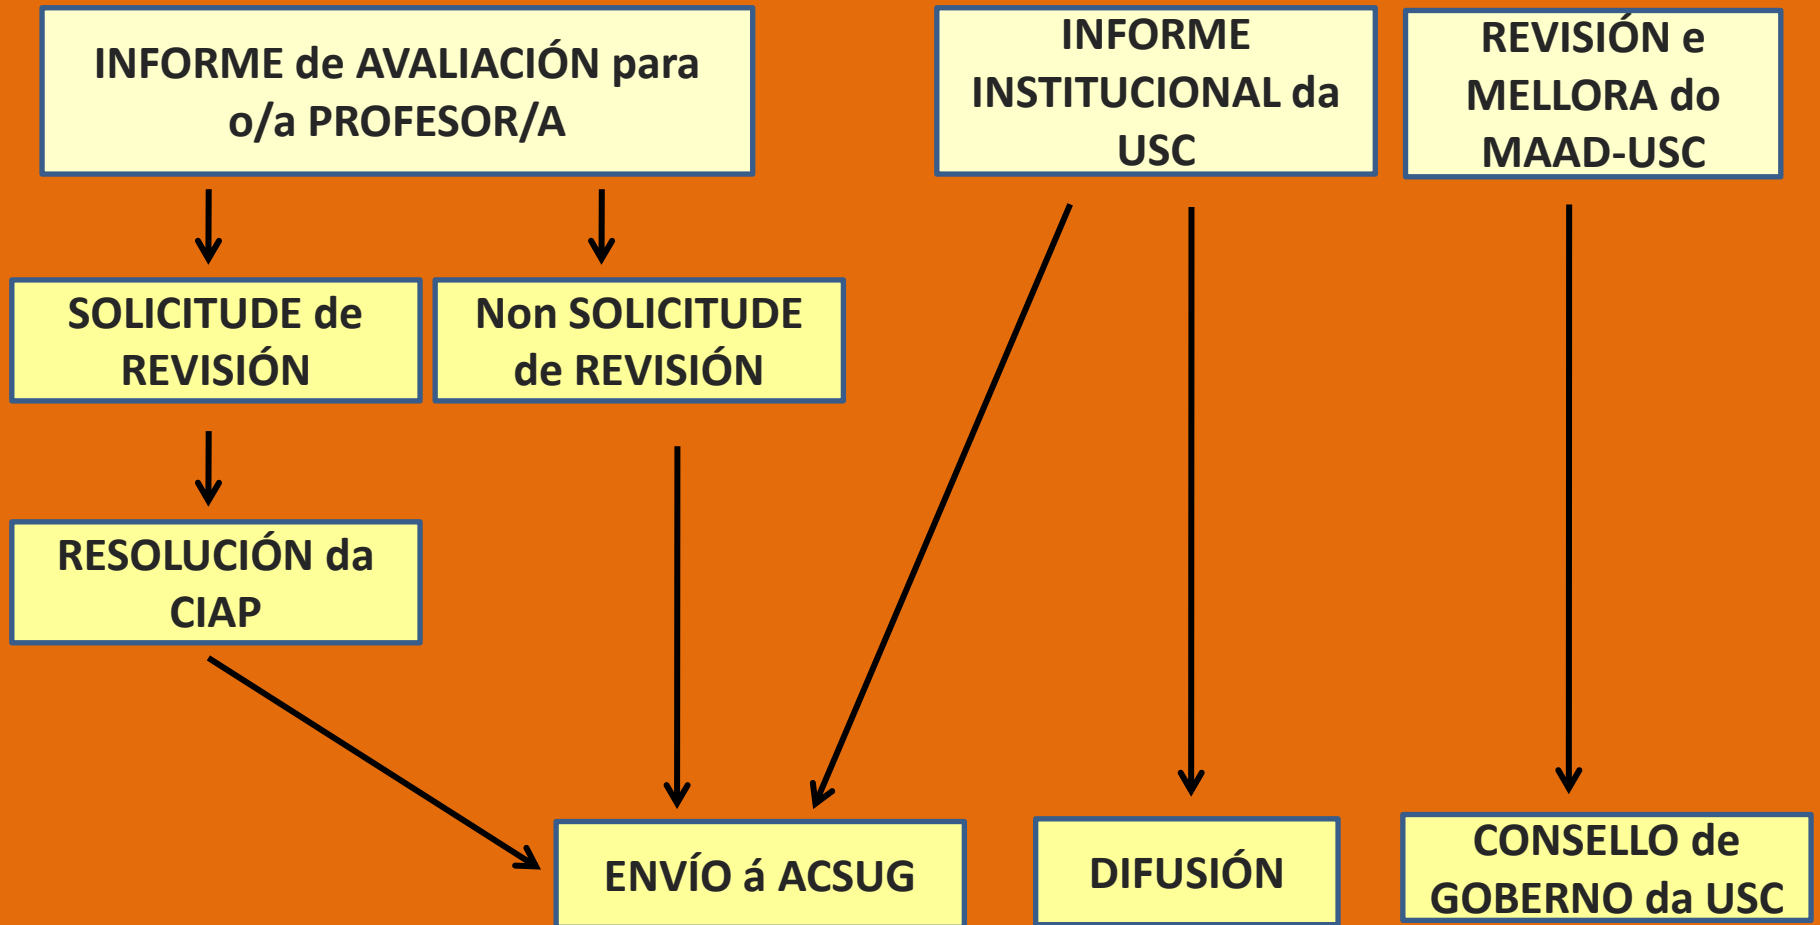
INFORME de AVALIACIÓN para o/a PROFESOR/A

INFORME INSTITUCIONAL da USC

REVISIÓN e MELLORA do MAAD-USC

SOLICITUDE de REVISIÓN

Non SOLICITUDE de REVISIÓN

RESOLUCIÓN da CIAP

ENVÍO á ACSUG

DIFUSIÓN

CONSELLO de GOBERNO da USC